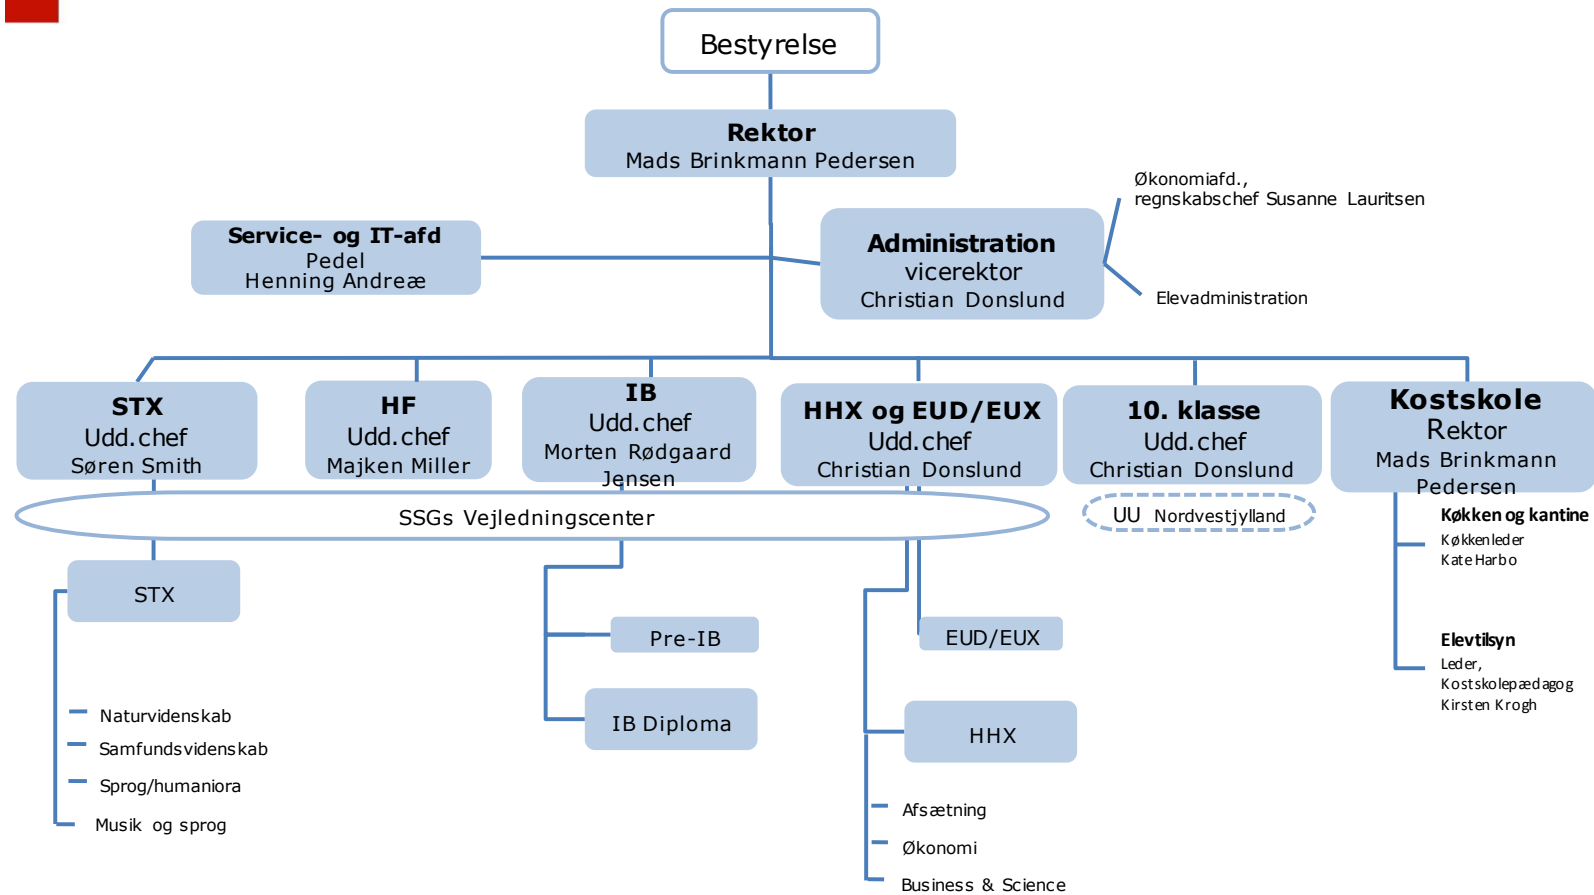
Bestyrelse

**Rektor**
Mads Brinkmann Pedersen

Økonomiafd., regnskabschef Susanne Lauritsen

**Service- og IT-afd**
Pedel
Henning Andreæ

**Administration**
vicerektor
Christian Donslund

Elevadministration

**STX**
Udd.chef
Søren Smith

**HF**
Udd.chef
Majken Miller

**IB**
Udd.chef
Morten Rødgaard Jensen

**HHX og EUD/EUX**
Udd.chef
Christian Donslund

**10. klasse**
Udd.chef
Christian Donslund

**Kostskole**
Rektor
Mads Brinkmann Pedersen

SSGs Vejledningscenter

UU Nordvestjylland

**Køkken og kantine**
Køkkenleder
Kate Harbo

STX

Pre-IB

EUD/EUX

**Elevtilsyn**
Leder,
Kostskolepædagog
Kirsten Krogh

IB Diploma

HHX

Naturvidenskab
Samfundsvidenskab
Sprog/humaniora
Musik og sprog

Afsætning
Økonomi
Business & Science